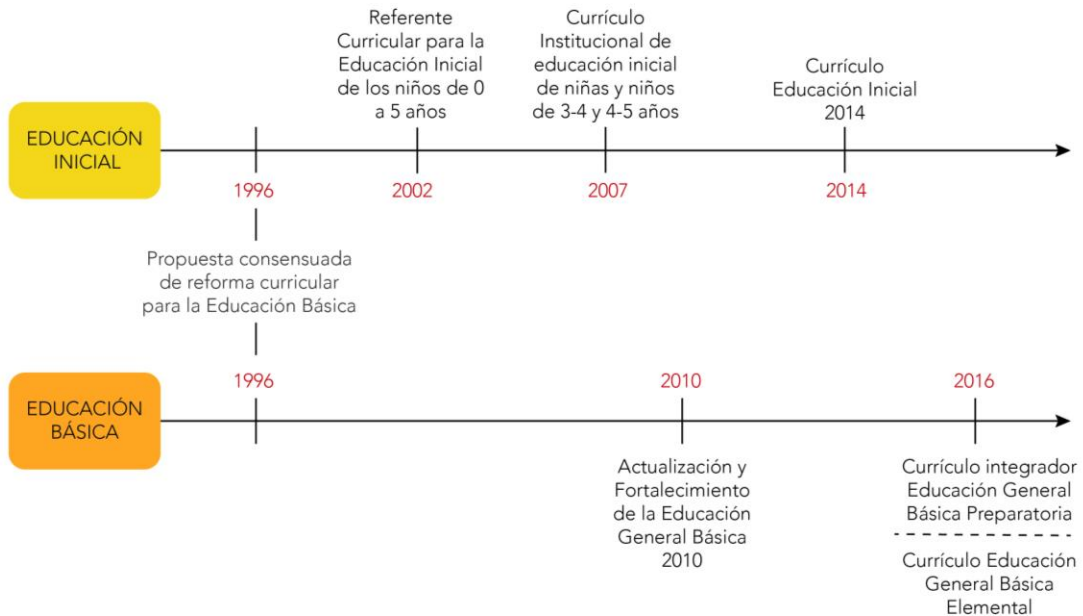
EDUCACIÓN INICIAL

Referente Curricular para la Educación Inicial de los niños de 0 a 5 años

Currículo Institucional de educación inicial de niñas y niños de 3-4 y 4-5 años

Currículo Educación Inicial 2014

1996

2002

2007

2014

Propuesta consensuada de reforma curricular para la Educación Básica

EDUCACIÓN BÁSICA

1996

2010

2016

Actualización y Fortalecimiento de la Educación General Básica 2010

Currículo integrador Educación General Básica Preparatoria

Currículo Educación General Básica Elemental